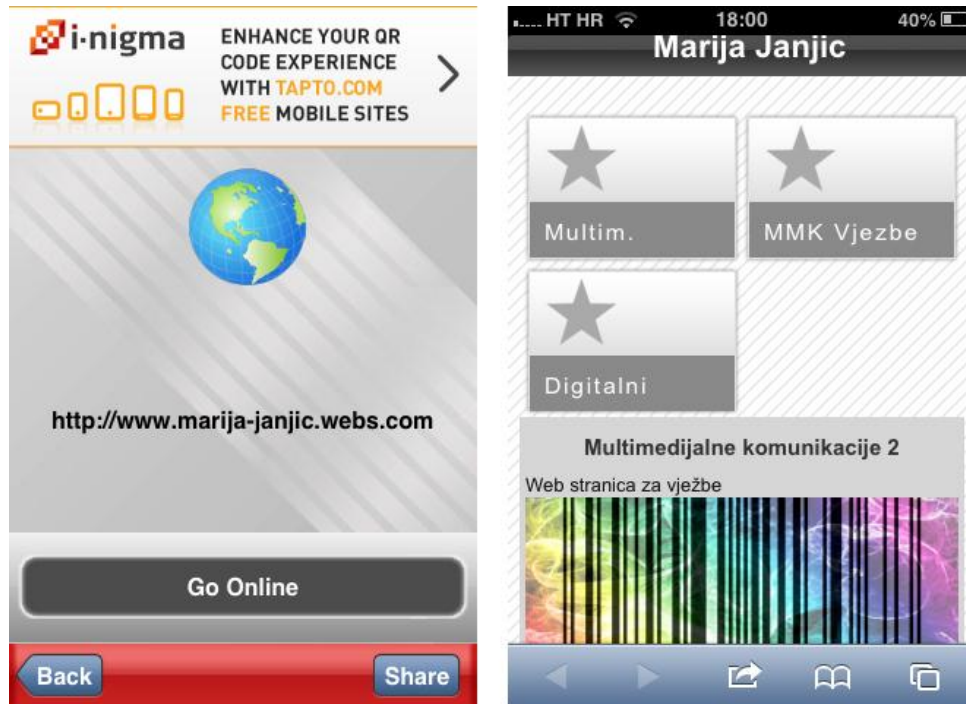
i-nigma

ENHANCE YOUR QR CODE EXPERIENCE WITH TAPTO.COM FREE MOBILE SITES

http://www.marija-janjic.webs.com

Go Online

Back

Share

HT HR 18:00 40%

Marija Janjic

Multim.

MMK Vjezbe

Digitalni

Multimedijalne komunikacije 2

Web stranica za vježbe